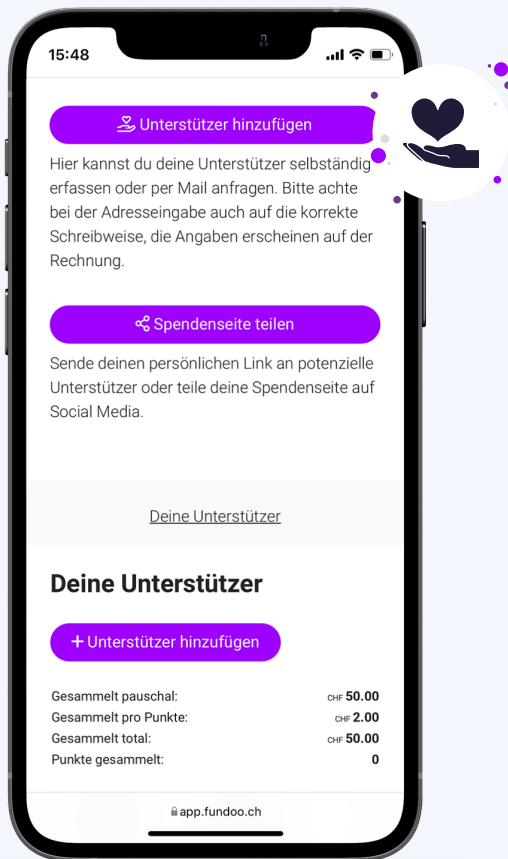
15:48

Unterstützer hinzufügen

Hier kannst du deine Unterstützer selbständig erfassen oder per Mail anfragen. Bitte achte bei der Adresseingabe auch auf die korrekte Schreibweise, die Angaben erscheinen auf der Rechnung.

Spendenseite teilen

Sende deinen persönlichen Link an potenzielle Unterstützer oder teile deine Spendenseite auf Social Media.

Deine Unterstützer

Deine Unterstützer

+ Unterstützer hinzufügen

| | |
|---|---|
| Gesammelt pauschal: | CHF 50.00 |
| Gesammelt pro Punkte: | CHF 2.00 |
| Gesammelt total: | CHF 50.00 |
| Punkte gesammelt: | 0 |

app.fundoo.ch